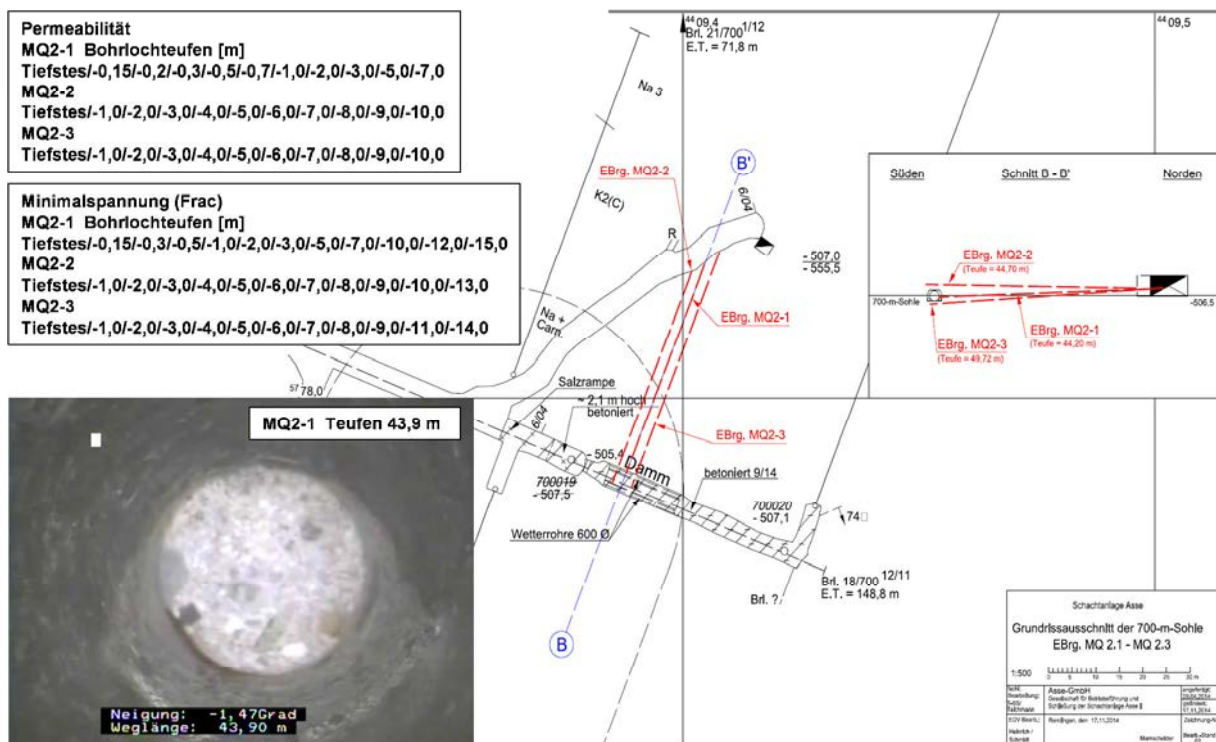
Permeabilität
MQ2-1 Bohrlochteufen [m]
Tiefstes/-0,15/-0,2/-0,3/-0,5/-0,7/-1,0/-2,0/-3,0/-5,0/-7,0
MQ2-2
Tiefstes/-1,0/-2,0/-3,0/-4,0/-5,0/-6,0/-7,0/-8,0/-9,0/-10,0
MQ2-3
Tiefstes/-1,0/-2,0/-3,0/-4,0/-5,0/-6,0/-7,0/-8,0/-9,0/-10,0

Minimalspannung (Frac)
MQ2-1 Bohrlochteufen [m]
Tiefstes/-0,15/-0,3/-0,5/-1,0/-2,0/-3,0/-5,0/-7,0/-10,0/-12,0/-15,0
MQ2-2
Tiefstes/-1,0/-2,0/-3,0/-4,0/-5,0/-6,0/-7,0/-8,0/-9,0/-10,0/-13,0
MQ2-3
Tiefstes/-1,0/-2,0/-3,0/-4,0/-5,0/-6,0/-7,0/-8,0/-9,0/-11,0/-14,0

$^{44}$09,4
Brl. 21/700$^{1/12}$
E.T. = 71,8 m

$^{44}$09,5

Na 3

EBrg. MQ2-2

B'

6/04

K2(C)

R

- 507,0
- 555,5

EBrg. MQ2-1

Na + Carn.

$^{57}$78,0

Salzrampe
~ 2,1 m hoch betoniert

EBrg. MQ2-3

6/04

505,4

Damm

betoniert 9/14

700019
- 507,5

700020
- 507,1

74

Wetterrohre 600 Ø

Brl. 18/700 $^{12/11}$
E.T. = 148,8 m

Brl. ?

B

Süden Schnitt B - B' Norden

EBrg. MQ2-2
(Teufe = 44,70 m)

700-m-Sohle

-506,5

EBrg. MQ2-3
(Teufe = 49,72 m)

EBrg. MQ2-1
(Teufe = 44,20 m)

MQ2-1 Teufen 43,9 m

Neigung: -1,47Grad
Weglänge: 43,90 m

Schachtanlage Asse

Grundrissausschnitt der 700-m-Sohle
EBrg. MQ 2.1 - MQ 2.3

1:500

Asse-GmbH
Gesellschaft für Betriebsführung und Schließung der Schachtanlage Asse II

Remlingen, den 17.11.2014